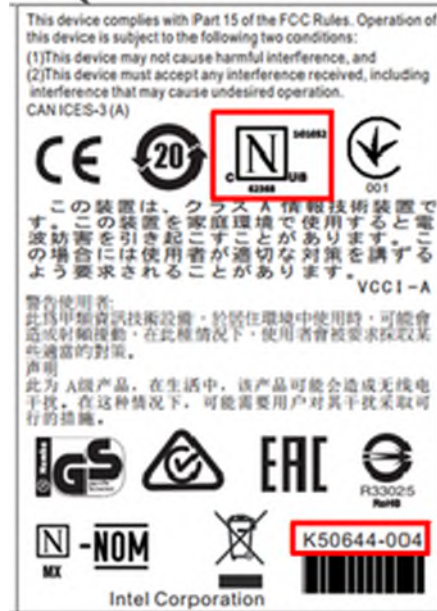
This device complies with Part 15 of the FCC Rules. Operation of this device is subject to the following two conditions:
(1)This device may not cause harmful interference, and
(2)This device must accept any interference received, including interference that may cause undesired operation.
CAN ICES-3 (A)

CE 20 N C US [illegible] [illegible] 001

この装置は、クラスA情報技術装置です。この装置を家庭環境で使用すると電波妨害を引き起こすことがあります。この場合には使用者が適切な対策を講ずるよう要求されることがあります。 VCCI-A

警告使用者:
此為甲類資訊技術設備，於居住環境中使用時，可能會造成射頻擾動，在此種情況下，使用者會被要求採取某些適當的對策。
声明
此为 A级产品，在生活中，该产品可能会造成无线电干扰。在这种情况下，可能需要用户对其干扰采取可行的措施。

GS EAC R33025 RoHS

N MX -NOM K50644-004

Intel Corporation